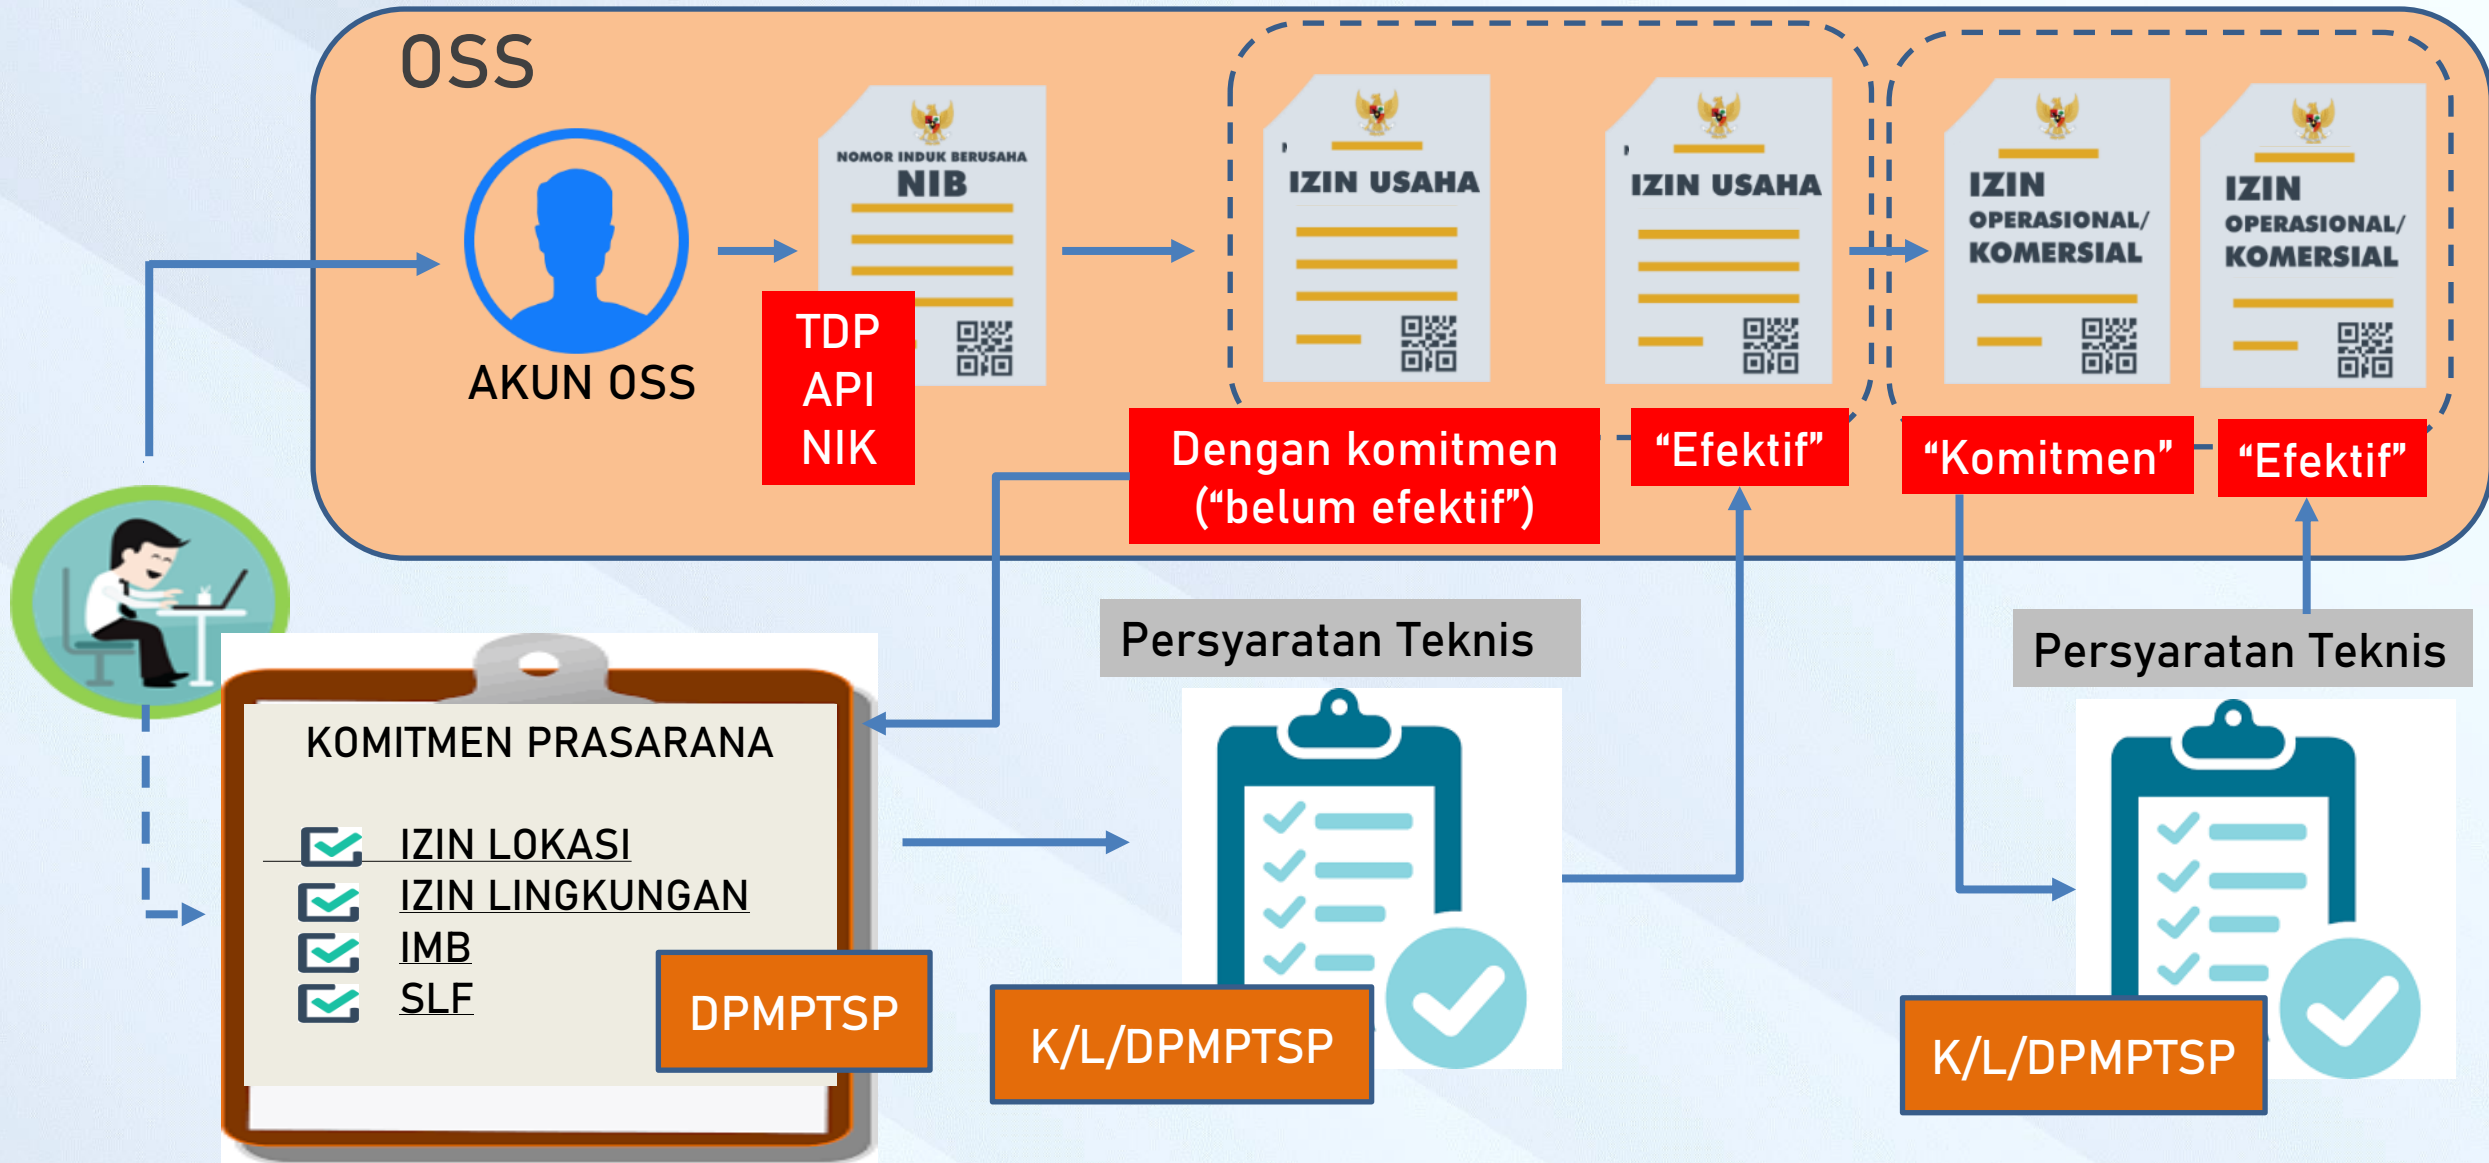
OSS

AKUN OSS

NOMOR INDUK BERUSAHA
NIB

TDP
API
NIK

IZIN USAHA

IZIN USAHA

IZIN OPERASIONAL/ KOMERSIAL

IZIN OPERASIONAL/ KOMERSIAL

Dengan komitmen (“belum efektif”)

“Efektif”

“Komitmen”

“Efektif”

Persyaratan Teknis

Persyaratan Teknis

KOMITMEN PRASARANA

IZIN LOKASI
IZIN LINGKUNGAN
IMB
SLF

DPMPTSP

K/L/DPMPTSP

K/L/DPMPTSP